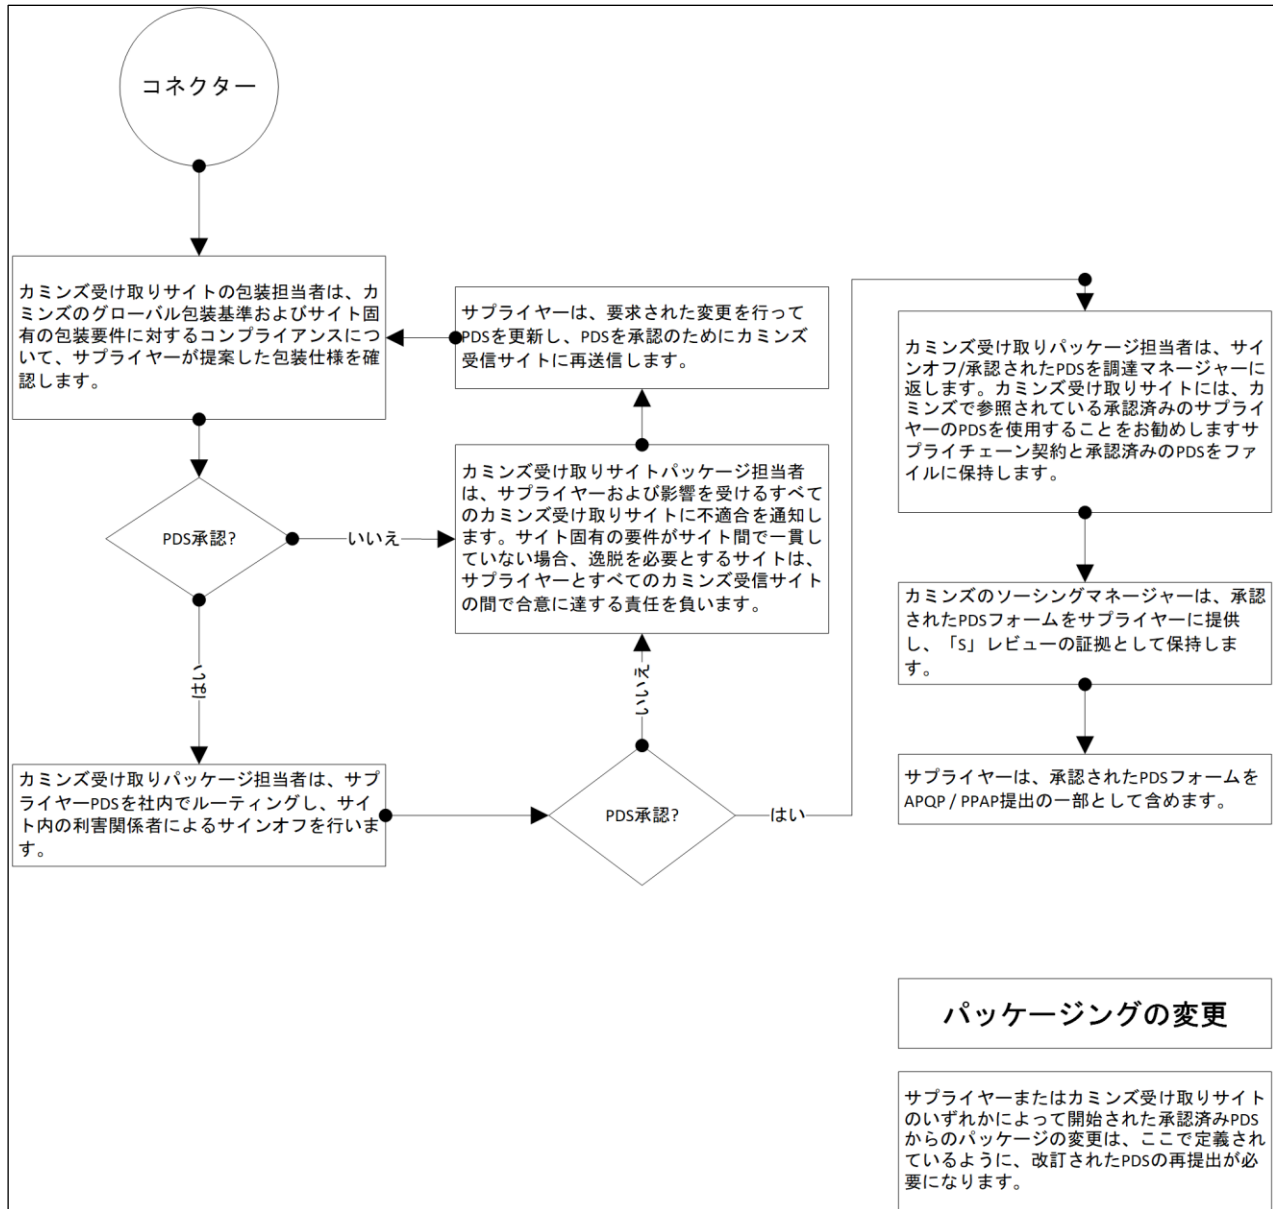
コネクター

カミンズ受け取りサイトの包装担当者は、カミンズのグローバル包装基準およびサイト固有の包装要件に対するコンプライアンスについて、サプライヤーが提案した包装仕様を確認します。

PDS承認?

いいえ

はい

カミンズ受け取りパッケージ担当者は、サプライヤーPDSを社内でルーティングし、サイト内の利害関係者によるサインオフを行います。

サプライヤーは、要求された変更を行ってPDSを更新し、PDSを承認のためにカミンズ受信サイトに再送信します。

カミンズ受け取りサイトパッケージ担当者は、サプライヤーおよび影響を受けるすべてのカミンズ受け取りサイトに不適合を通知します。サイト固有の要件がサイト間で一貫していない場合、逸脱を必要とするサイトは、サプライヤーとすべてのカミンズ受信サイトの間で合意に達する責任を負います。

いいえ

PDS承認?

はい

カミンズ受け取りパッケージ担当者は、サインオフ/承認されたPDSを調達マネージャーに返します。カミンズ受け取りサイトには、カミンズで参照されている承認済みのサプライヤーのPDSを使用することをお勧めしますサプライチェーン契約と承認済みのPDSをファイルに保持します。

カミンズのソーシングマネージャーは、承認されたPDSフォームをサプライヤーに提供し、「S」レビューの証拠として保持します。

サプライヤーは、承認されたPDSフォームをAPQP / PPAP提出の一部として含めます。

パッケージングの変更

サプライヤーまたはカミンズ受け取りサイトのいずれかによって開始された承認済みPDSからのパッケージの変更は、ここで定義されているように、改訂されたPDSの再提出が必要になります。